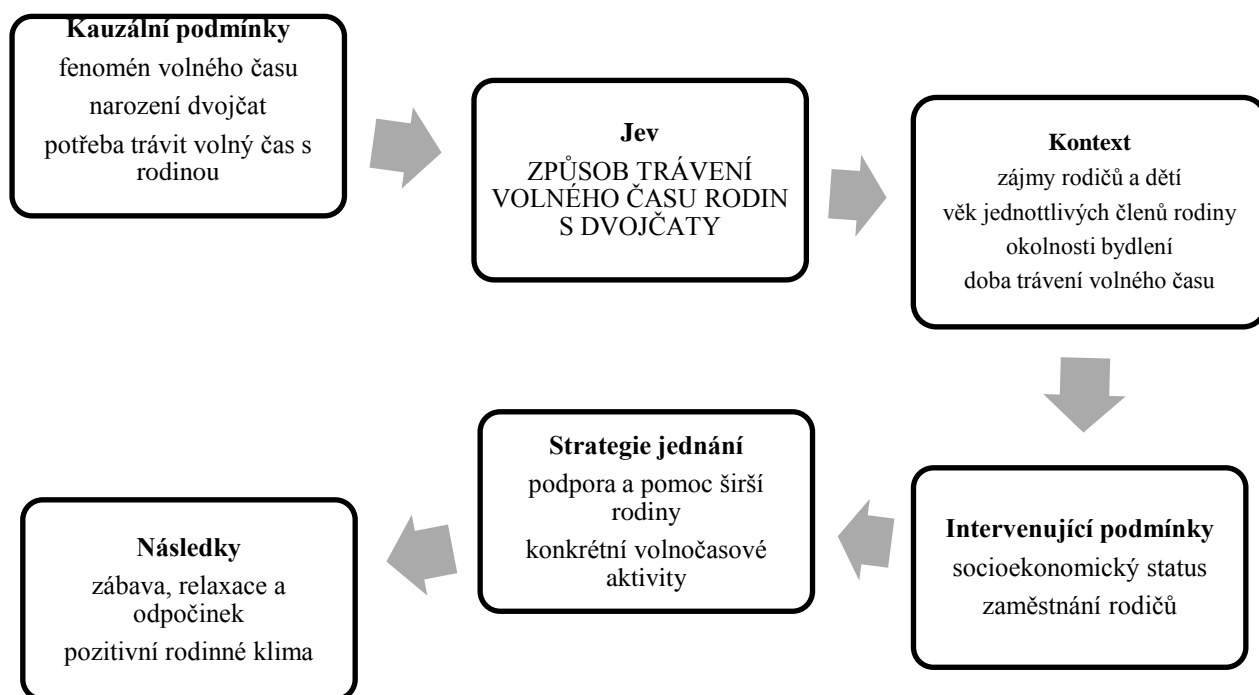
**Kauzální podmínky**
fenomén volného času
narození dvojčat
potřeba trávit volný čas s rodinou

**Jev**
ZPŮSOB TRÁVENÍ VOLNÉHO ČASU RODIN S DVOJČATY

**Kontext**
zájmy rodičů a dětí
věk jednottlivých členů rodiny
okolnosti bydlení
doba trávení volného času

**Intervenující podmínky**
socioekonomický status
zaměstnání rodičů

**Strategie jednání**
podpora a pomoc širší rodiny
konkrétní volnočasové aktivity

**Následky**
zábava, relaxace a odpočinek
pozitivní rodinné klima